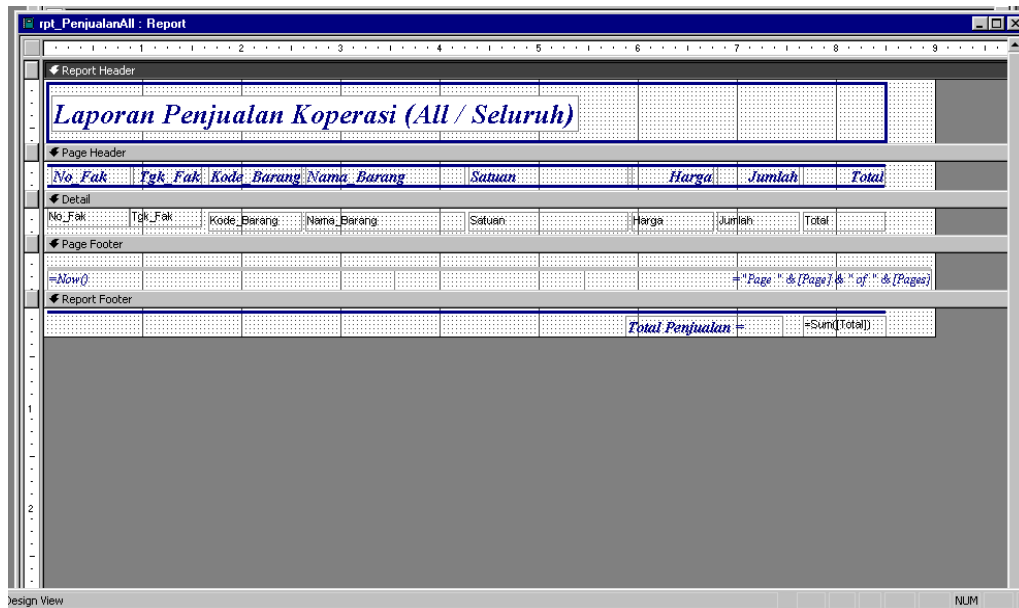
rpt_PenjualanAll : Report

1 2 3 4 5 6 7 8 9

Report Header

Laporan Penjualan Koperasi (All / Seluruh)

Page Header

No_Fak Tgk_Fak Kode_Barang Nama_Barang Satuan Harga Jumlah Total

Detail

No_Fak Tgk_Fak Kode_Barang Nama_Barang Satuan Harga Jumlah Total

Page Footer

=Now() ="Page " & [Page] & " of " & [Pages]

Report Footer

Total Penjualan = =Sum([Total])

1

2

Design View NUM